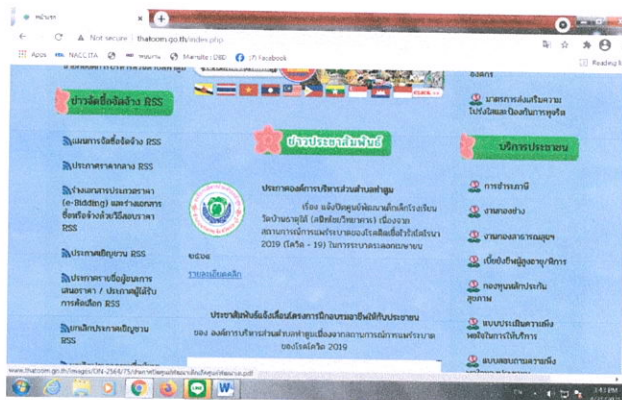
หน้าแรก

Not secure | thatoom.go.th/index.php

Apps NACC ITA หน้าแรก Mansite : DBD Facebook

Reading list

ข่าวจัดซื้อจัดจ้าง RSS

แผนการจัดซื้อจัดจ้าง RSS

ประกาศราคากลาง RSS

จ้างแผนการประกวดราคา (e-Bidding) และจ้างแผนการซื้อหรือจ้างด้วยวิธีสอบราคา RSS

ประกาศเชิญชวน RSS

ประกาศรายชื่อผู้ยื่นการเสนอราคา / ประกาศผู้ได้รับการคัดเลือก RSS

ยกเลิกประกาศเชิญชวน RSS

ข่าวประชาสัมพันธ์

ประกาศองค์การบริหารส่วนตำบลท่าตูม

เรื่อง เลื่อนเปิดศูนย์พัฒนาเด็กเล็กโรงเรียนวัดป่าตาสุข (อนุบาลวิทยาคาร) เนื่องจากสถานการณ์การแพร่ระบาดของโรคติดเชื้อไวรัสโคโรนา 2019 (โควิด - 19) ในการระบาดระลอกใหม่

๒๕๖๔

รายละเอียดคลิก

ประชาสัมพันธ์เลื่อนโครงการฝึกอบรมอาชีพให้กับประชาชน

ของ องค์การบริหารส่วนตำบลท่าตูมเนื่องจากสถานการณ์การแพร่ระบาดของโรคโควิด 2019

มาตรการส่งเสริมความโปร่งใสและป้องกันการทุจริต

บริการประชาชน

การชำระภาษี

งานกองช่าง

งานกองสาธารณสุข

เบี้ยยังชีพผู้สูงอายุ/พิการ

กองทุนหลักประกันสุขภาพ

แบบประเมินความพึงพอใจในการให้บริการ

แบบสอบถามความพึง

www.thatoom.go.th/images/DN-2564/75/ประกาศศูนย์พัฒนาเด็กเล็กโรงเรียนวัดป่าตาสุข.pdf